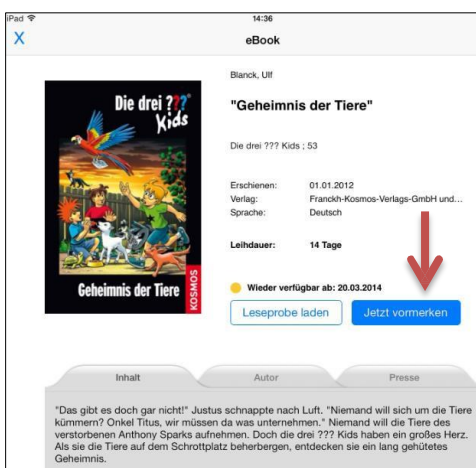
iPad
14:36
X
eBook

Die drei ??? Kids
KOSMOS
Geheimnis der Tiere

Blanck, Ulf
"Geheimnis der Tiere"
Die drei ??? Kids ; 53

| Erschienen: | 01.01.2012 |
|---|---|
| Verlag: | Franckh-Kosmos-Verlags-GmbH und... |
| Sprache: | Deutsch |

Leihdauer: 14 Tage

Wieder verfügbar ab: 20.03.2014

Leseprobe laden
Jetzt vormerken

Inhalt
Autor
Presse

"Das gibt es doch gar nicht!" Justus schnappte nach Luft. "Niemand will sich um die Tiere kümmern? Onkel Titus, wir müssen da was unternehmen." Niemand will die Tiere des verstorbenen Anthony Sparks aufnehmen. Doch die drei ??? Kids haben ein großes Herz. Als sie die Tiere auf dem Schrottplatz beherbergen, entdecken sie ein lang gehütetes Geheimnis.